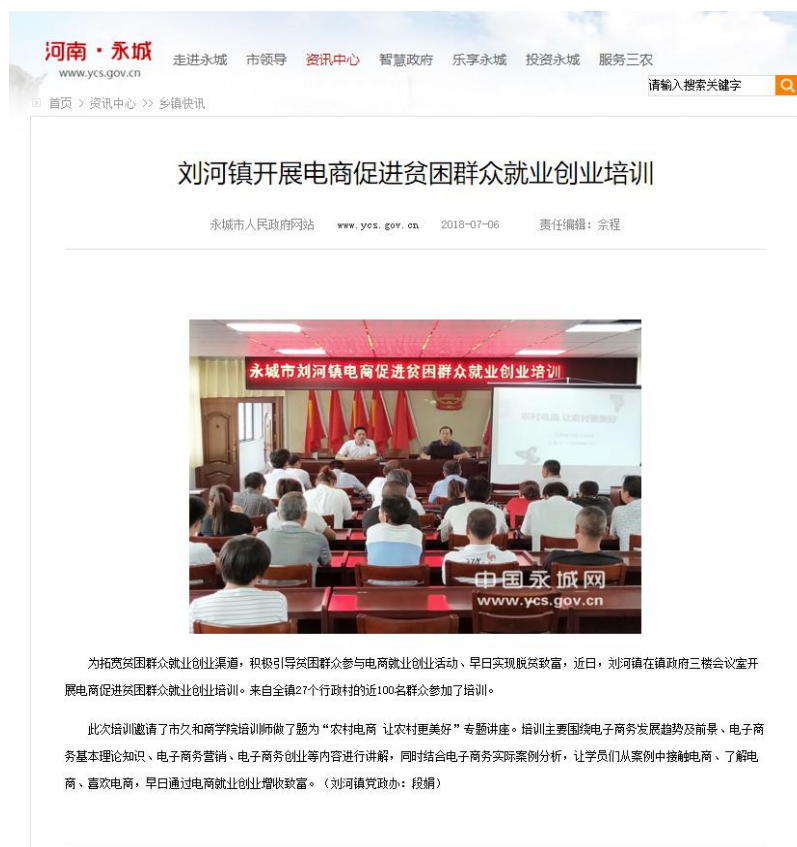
河南·永城
www.ycs.gov.cn

走进永城 市领导 资讯中心 智慧政府 乐享永城 投资永城 服务三农

请输入搜索关键字

首页 > 资讯中心 >> 乡镇快讯

刘河镇开展电商促进贫困群众就业创业培训

永城市人民政府网站 www.ycs.gov.cn 2018-07-06 责任编辑：余程

永城市刘河镇电商促进贫困群众就业创业培训

农村电商 让农村更美好

中国永城网
www.ycs.gov.cn

为拓宽贫困群众就业创业渠道，积极引导贫困群众参与电商就业创业活动、早日实现脱贫致富，近日，刘河镇在镇政府三楼会议室开展电商促进贫困群众就业创业培训。来自全镇27个行政村的近100名群众参加了培训。

此次培训邀请了市久和商学院培训师做了题为“农村电商 让农村更美好”专题讲座。培训主要围绕电子商务发展趋势及前景、电子商务基本理论知识、电子商务营销、电子商务创业等内容进行讲解，同时结合电子商务实际案例分析，让学员们从案例中接触电商、了解电商、喜欢电商，早日通过电商就业创业增收致富。（刘河镇党政办：段娟）